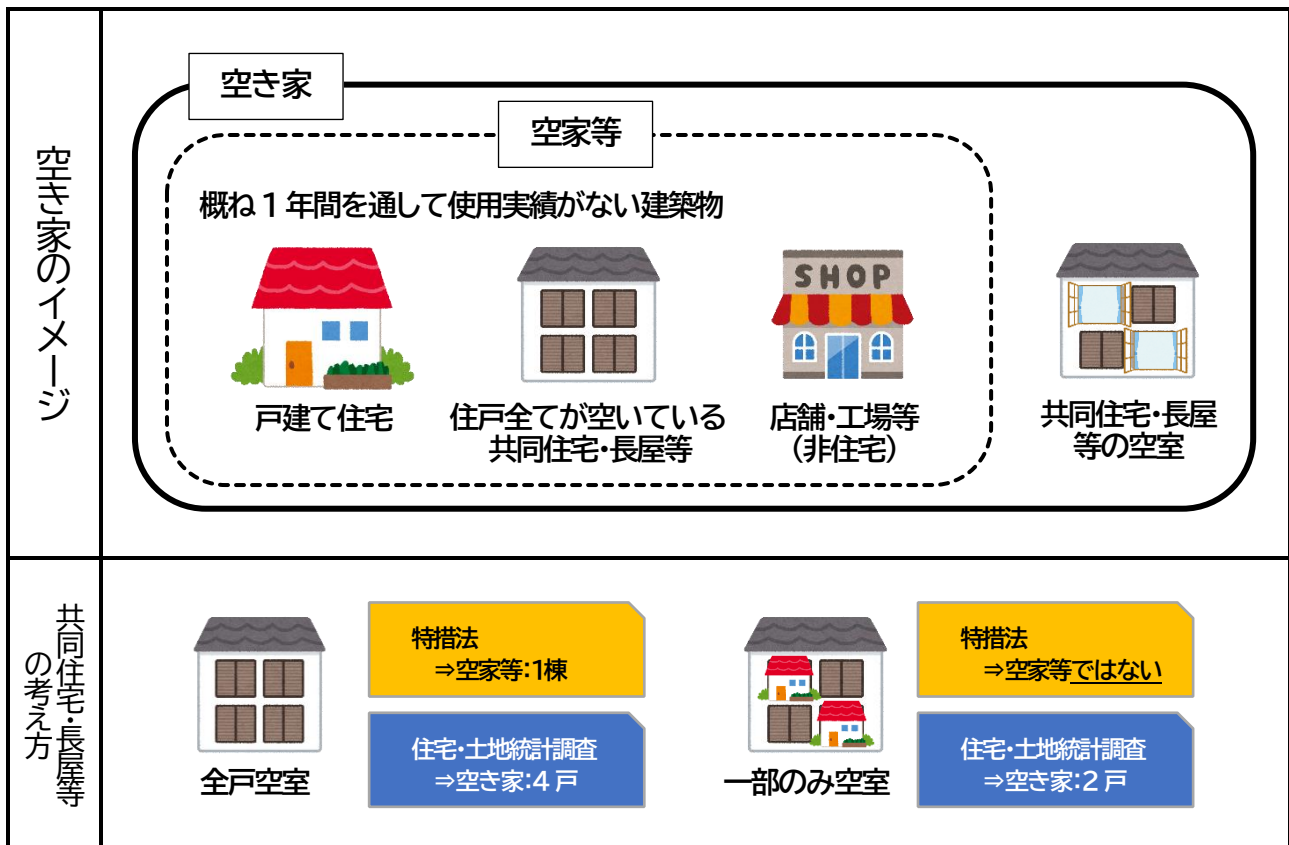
空き家のイメージ

空き家

空家等

概ね１年間を通して使用実績がない建築物

SHOP

戸建て住宅

住戸全てが空いている共同住宅・長屋等

店舗・工場等（非住宅）

共同住宅・長屋等の空室

共同住宅・長屋等の考え方

全戸空室

特措法
⇒空家等：1棟

住宅・土地統計調査
⇒空き家：４戸

一部のみ空室

特措法
⇒空家等ではない

住宅・土地統計調査
⇒空き家：２戸